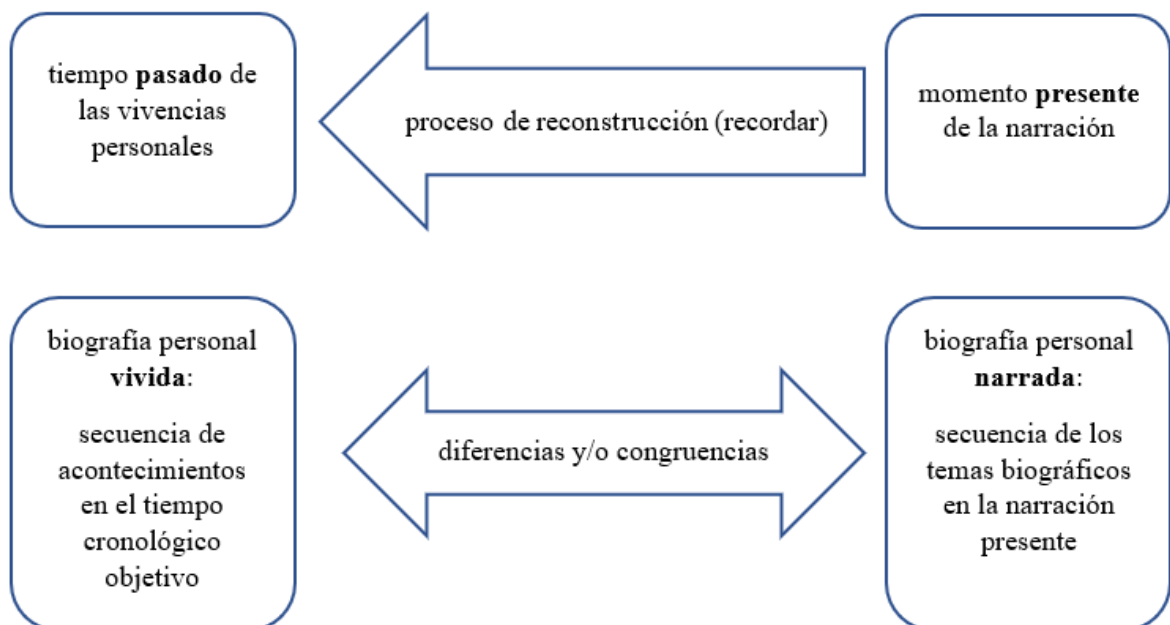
tiempo **pasado** de las vivencias personales

proceso de reconstrucción (recordar)

momento **presente** de la narración

biografía personal **vivida**:

secuencia de acontecimientos en el tiempo cronológico objetivo

diferencias y/o congruencias

biografía personal **narrada**:

secuencia de los temas biográficos en la narración presente